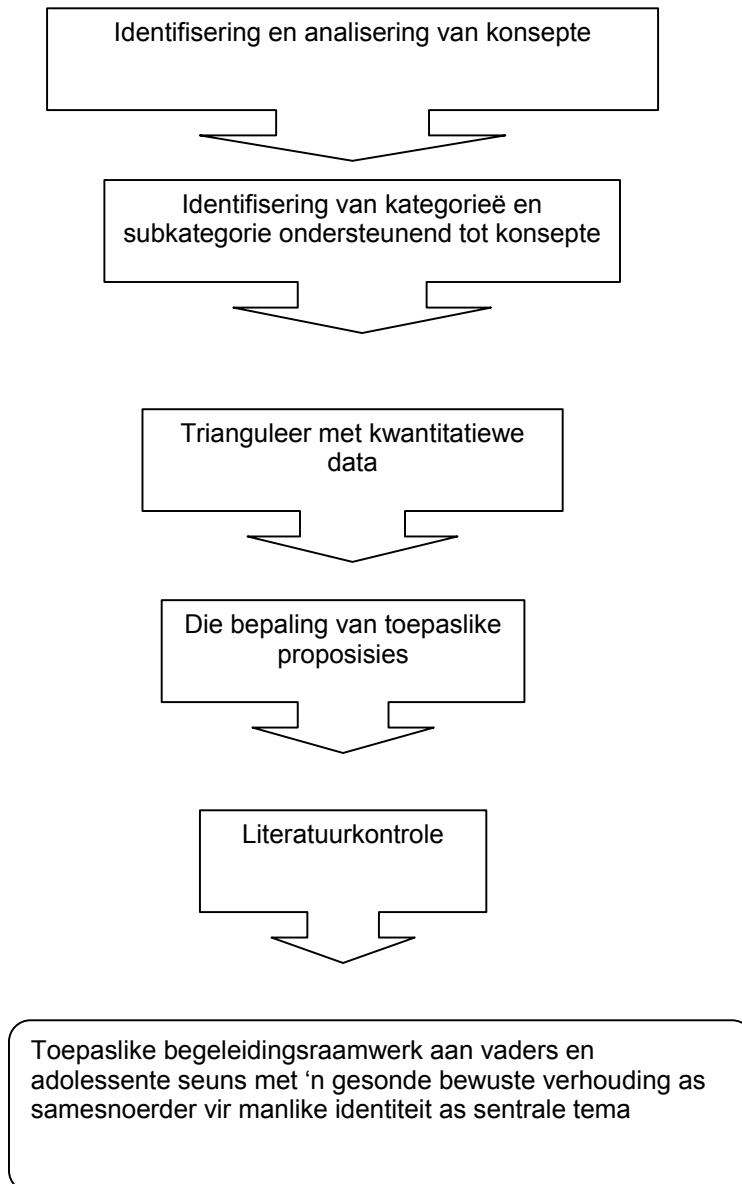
Identifisering en analisering van konsepte

Identifisering van kategorieë en subkategorie ondersteunend tot konsepte

Trianguleer met kwantitatiewe data

Die bepaling van toepaslike proposisies

Literatuurkontrole

Toepaslike begeleidingsraamwerk aan vaders en adolessente seuns met 'n gesonde bewuste verhouding as samesnoerder vir manlike identiteit as sentrale tema